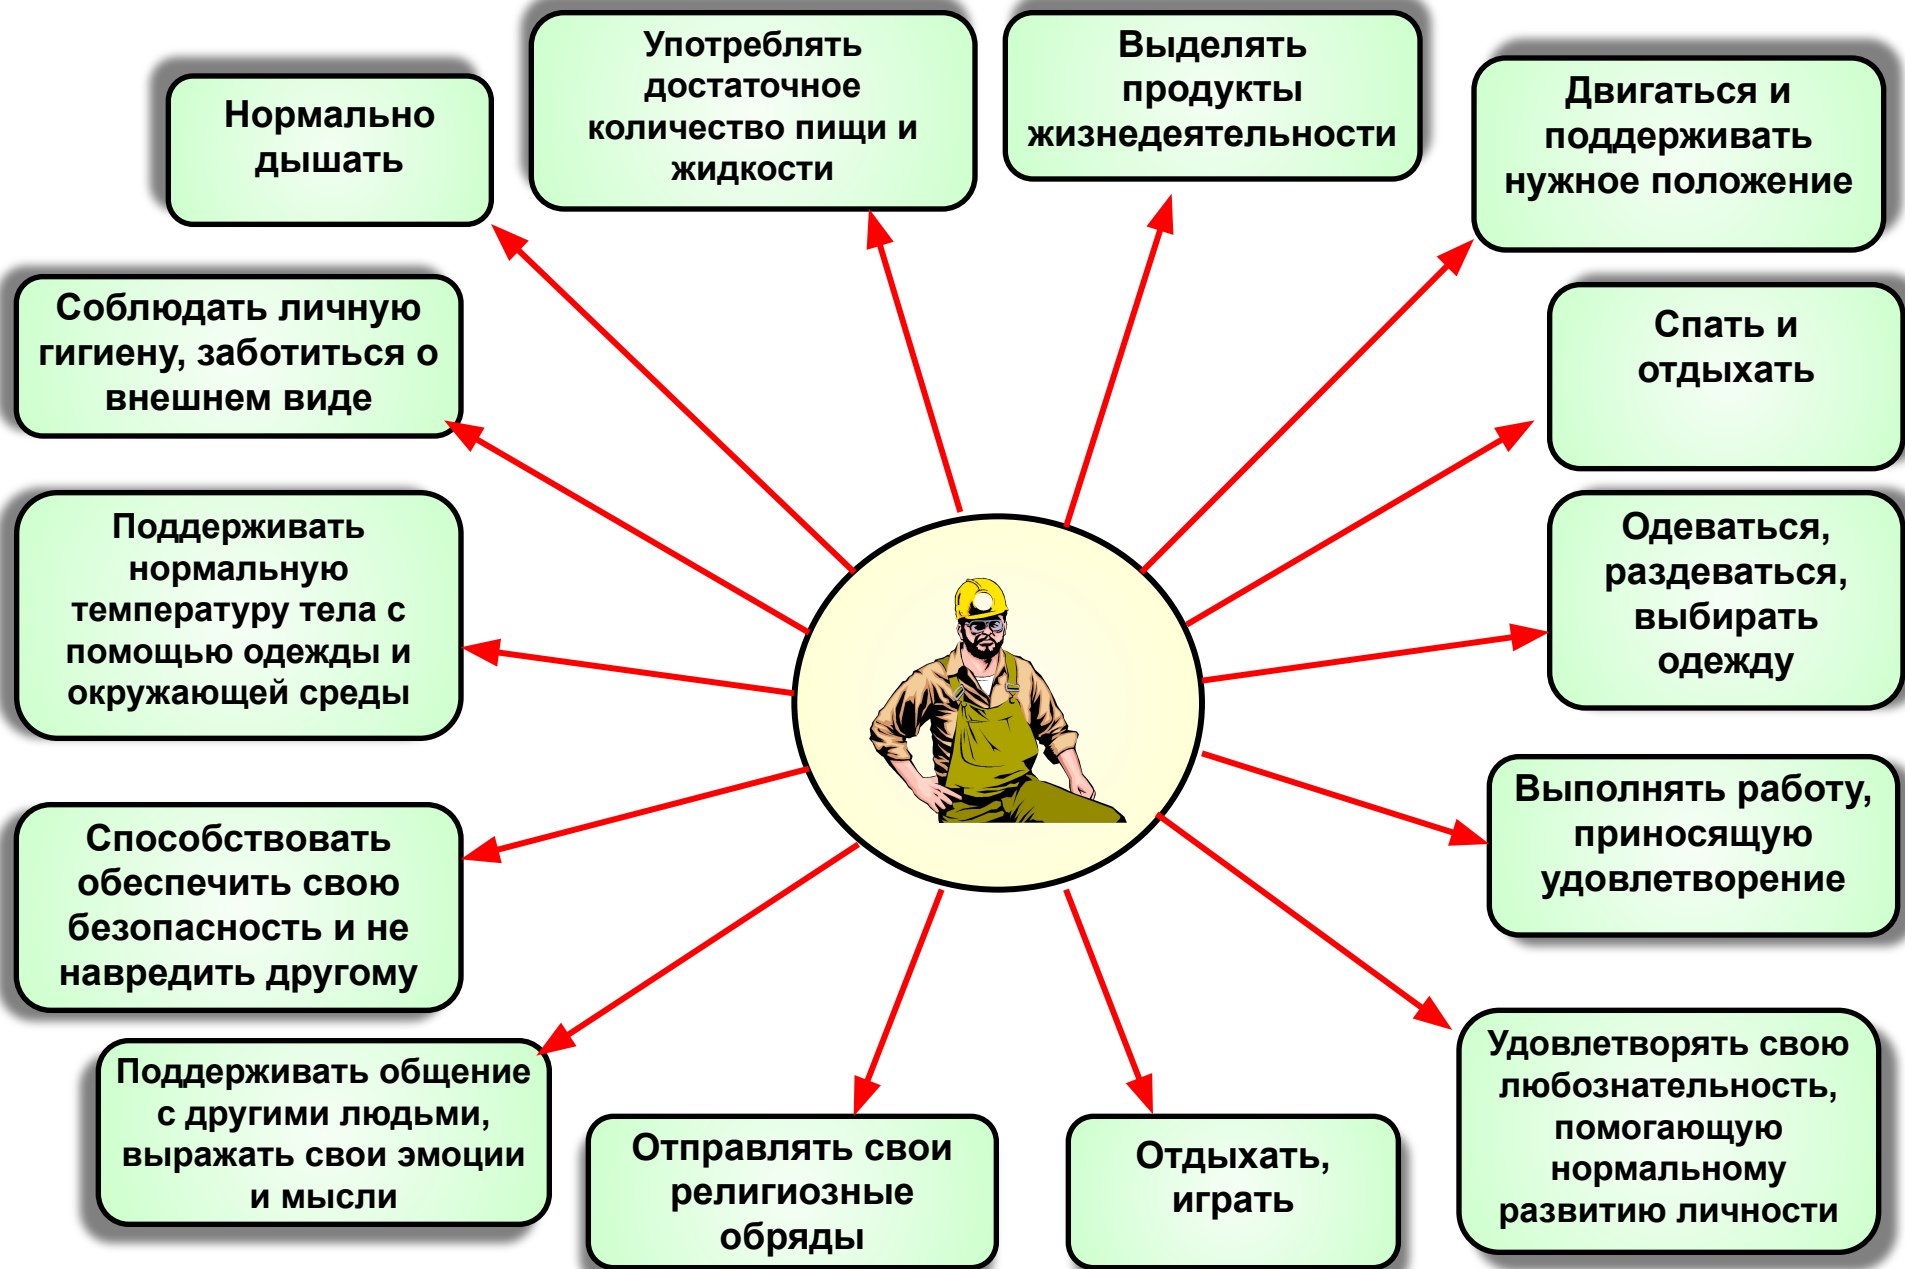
Нормально дышать

Употреблять достаточное количество пищи и жидкости

Выделять продукты жизнедеятельности

Двигаться и поддерживать нужное положение

Соблюдать личную гигиену, заботиться о внешнем виде

Спать и отдыхать

Поддерживать нормальную температуру тела с помощью одежды и окружающей среды

Одеваться, раздеваться, выбирать одежду

Способствовать обеспечить свою безопасность и не навредить другому

Выполнять работу, приносящую удовлетворение

Поддерживать общение с другими людьми, выражать свои эмоции и мысли

Отправлять свои религиозные обряды

Отдыхать, играть

Удовлетворять свою любознательность, помогающую нормальному развитию личности